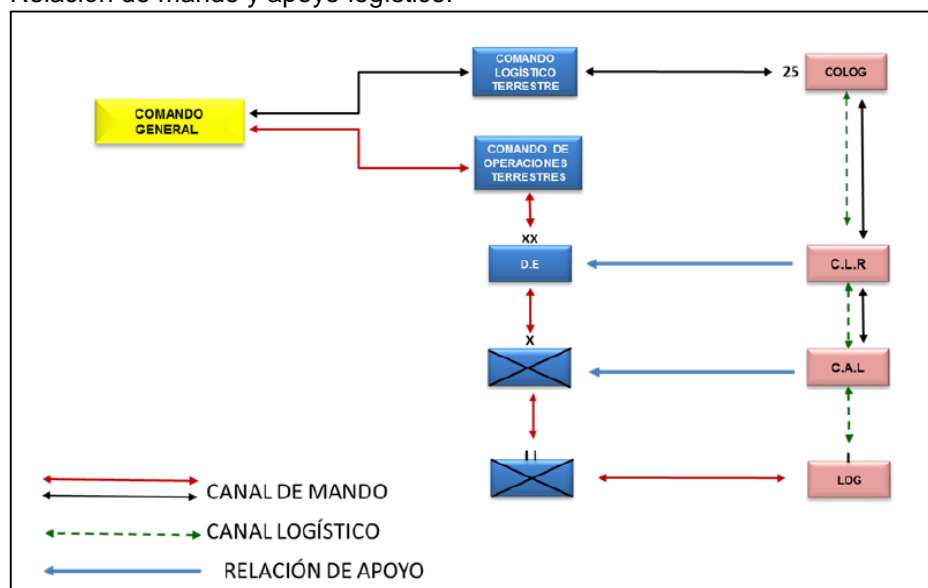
Relación de mando y apoyo logístico.

COMANDO GENERAL

COMANDO LOGÍSTICO TERRESTRE

25 COLOG

COMANDO DE OPERACIONES TERRESTRES

XX

D.E

C.L.R

X

C.A.L

II

LOG

CANAL DE MANDO

CANAL LOGÍSTICO

RELACIÓN DE APOYO